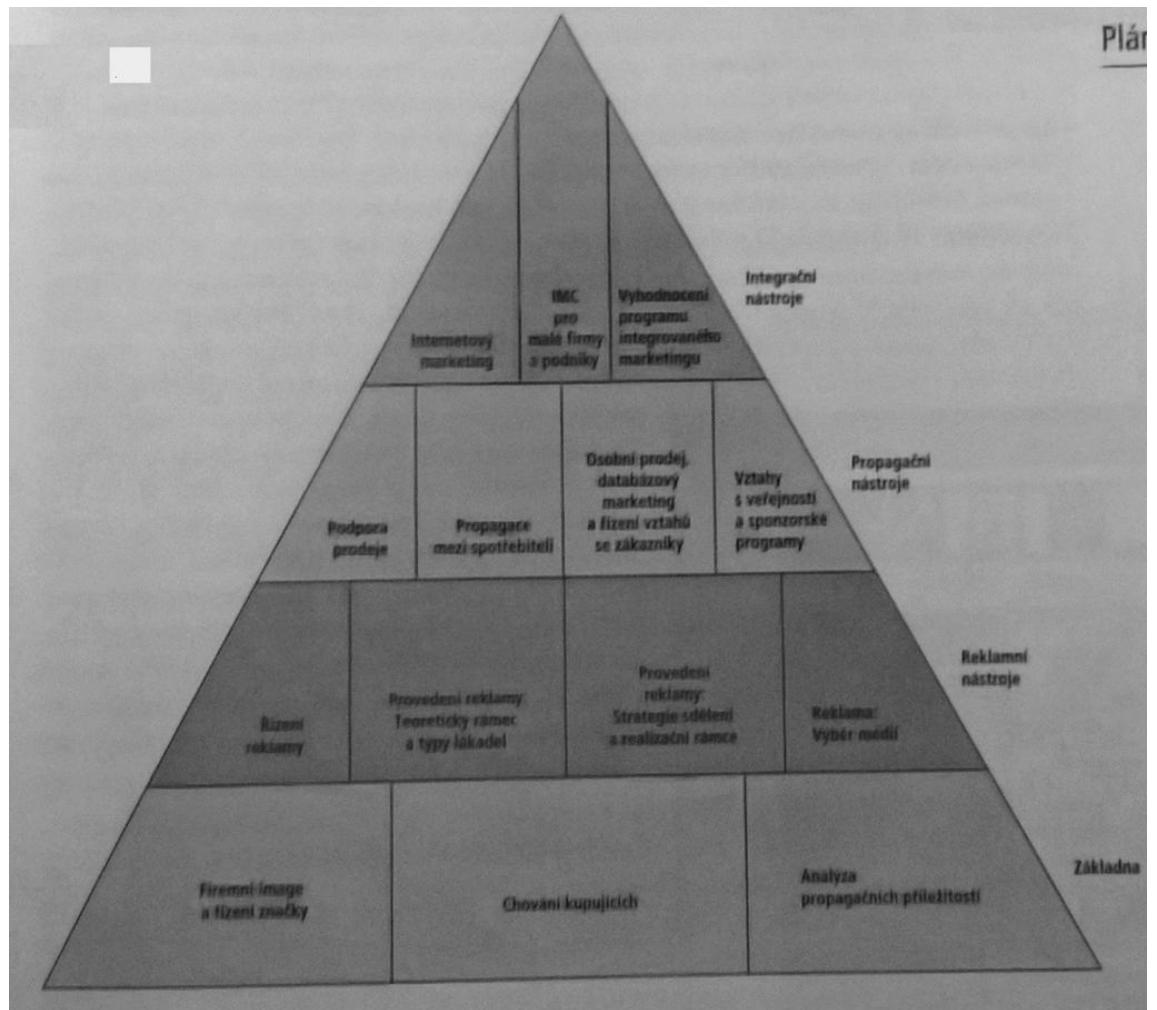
Plán

Internetový marketing

IMC pro malé firmy a podniky

Vyhodnocení programu integrovaného marketingu

Integrační nástroje

Podpora prodeje

Propagace mezi spotřebiteli

Osobní prodej, databázový marketing a řízení vztahů se zákazníky

Vztahy s veřejností a sponzorské programy

Propagační nástroje

Řízení reklamy

Provedení reklamy: Teoretický rámec a typy lákadel

Provedení reklamy: Strategie sdělení a realizační rámce

Reklama: Výběr médií

Reklamní nástroje

Firemní image a řízení značky

Chování kupujících

Analýza propagačních příležitostí

Základna